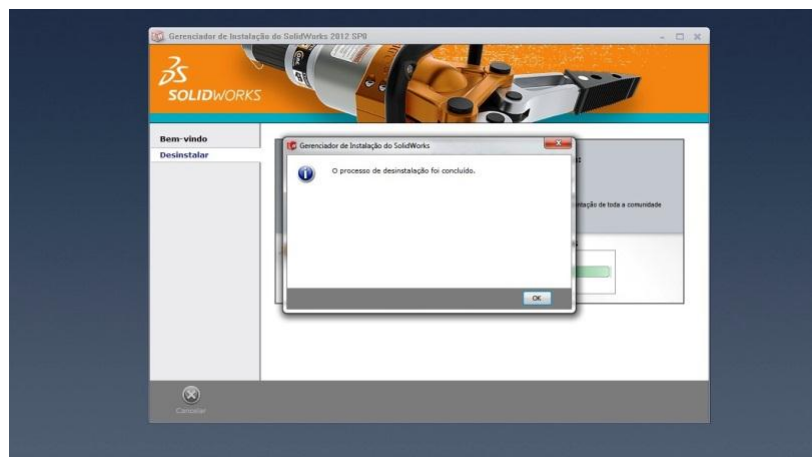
Gerenciador de Instalação do SolidWorks 2012 SP0

SOLIDWORKS

Bem-vindo
Desinstalar

Gerenciador de Instalação do SolidWorks

O processo de desinstalação foi concluído.

OK

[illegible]ntação de toda a comunidade

Cancelar